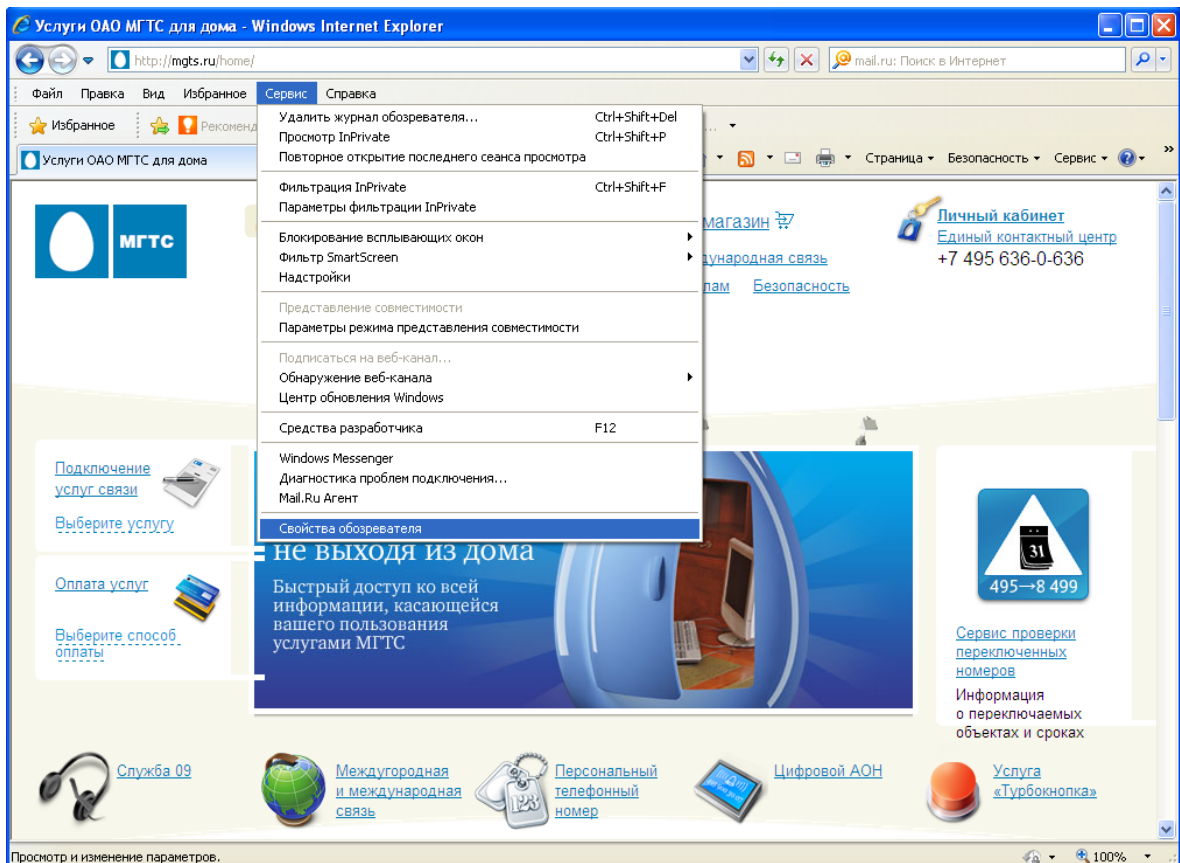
Услуги ОАО МГТС для дома - Windows Internet Explorer

http://mgts.ru/home/

mail.ru: Поиск в Интернет

Файл Правка Вид Избранное Сервис Справка

Избранное Рекоменд

Услуги ОАО МГТС для дома

Страница ▾ Безопасность ▾ Сервис ▾

Удалить журнал обозревателя... Ctrl+Shift+Del
Просмотр InPrivate Ctrl+Shift+P
Повторное открытие последнего сеанса просмотра

Фильтрация InPrivate Ctrl+Shift+F
Параметры фильтрации InPrivate

Блокирование всплывающих окон
Фильтр SmartScreen
Надстройки

Представление совместимости
Параметры режима представления совместимости

Подписаться на веб-канал...
Обнаружение веб-канала
Центр обновления Windows

Средства разработчика F12

Windows Messenger
Диагностика проблем подключения...
Mail.Ru Агент

Свойства обозревателя

МГТС

магазин

Личный кабинет
Единый контактный центр
+7 495 636-0-636

дународная связь

лам Безопасность

Подключение услуг связи

Выберите услугу

Оплата услуг

Выберите способ оплаты

не выходя из дома

Быстрый доступ ко всей информации, касающейся вашего пользования услугами МГТС

31

495→8 499

Сервис проверки переключенных номеров

Информация о переключаемых объектах и сроках

Служба 09

Междугородная и международная связь

Персональный телефонный номер

123

Цифровой АОН

Услуга «Турбокнопка»

Просмотр и изменение параметров.

100%